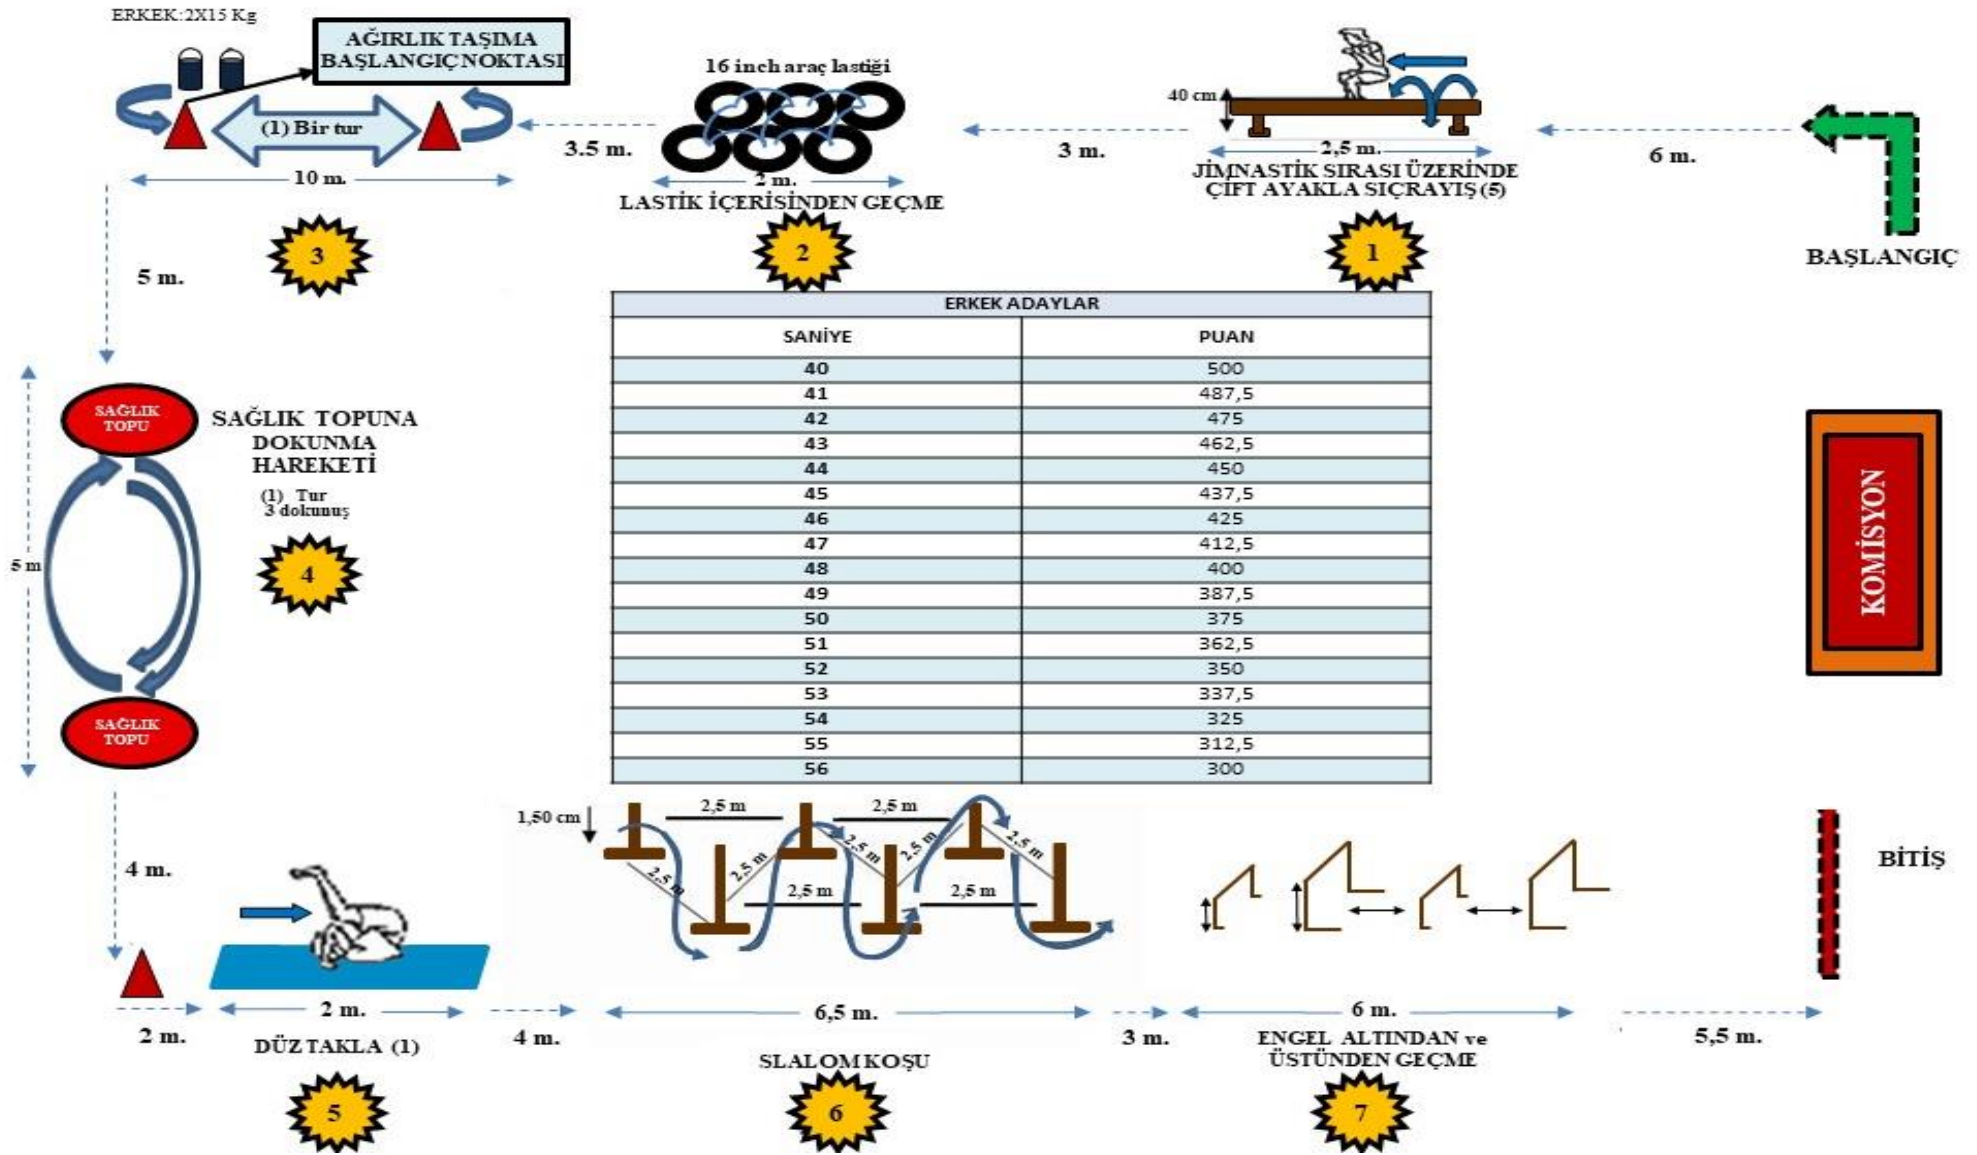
ERKEK:2X15 Kg

AĞIRLIK TAŞIMA BAŞLANGIÇ NOKTASI

(1) Bir tur

10 m.

3.5 m.

16 inch araç lastiği

2 m.

LASTİK İÇERİSİNDEN GEÇME

3 m.

40 cm

2,5 m.

JİMNASTİK SIRASI ÜZERİNDE ÇİFT AYAKLA SIÇRAYIŞ (5)

6 m.

BAŞLANGIÇ

3

2

1

5 m.

| ERKEK ADAYLAR | |
|---|---|
| SANİYE | PUAN |
| 40 | 500 |
| 41 | 487,5 |
| 42 | 475 |
| 43 | 462,5 |
| 44 | 450 |
| 45 | 437,5 |
| 46 | 425 |
| 47 | 412,5 |
| 48 | 400 |
| 49 | 387,5 |
| 50 | 375 |
| 51 | 362,5 |
| 52 | 350 |
| 53 | 337,5 |
| 54 | 325 |
| 55 | 312,5 |
| 56 | 300 |

SAĞLIK TOPU

SAĞLIK TOPUNA DOKUNMA HAREKETİ

(1) Tur
3 dokunuş

5 m

4

SAĞLIK TOPU

KOMİSYON

4 m.

1,50 cm

2,5 m

2,5 m

2,5 m

2,5 m

2,5 m

2,5 m

2,5 m

2,5 m

2,5 m

BİTİŞ

2 m.

2 m.

DÜZ TAKLA (1)

4 m.

6,5 m.

SLALOM KOŞU

3 m.

6 m.

ENGEL ALTINDAN ve ÜSTÜNDEN GEÇME

5,5 m.

5

6

7